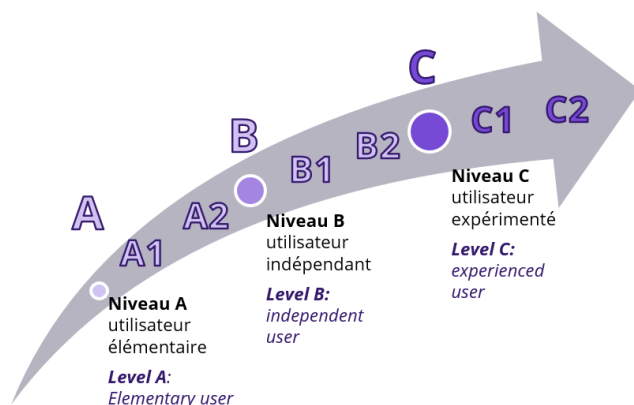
C

B

A

A1

A2

B1

B2

C1

C2

Niveau A
utilisateur
élémentaire

Level A:
Elementary user

Niveau B
utilisateur
indépendant

Level B:
independent
user

Niveau C
utilisateur
expérimenté

Level C:
experienced
user